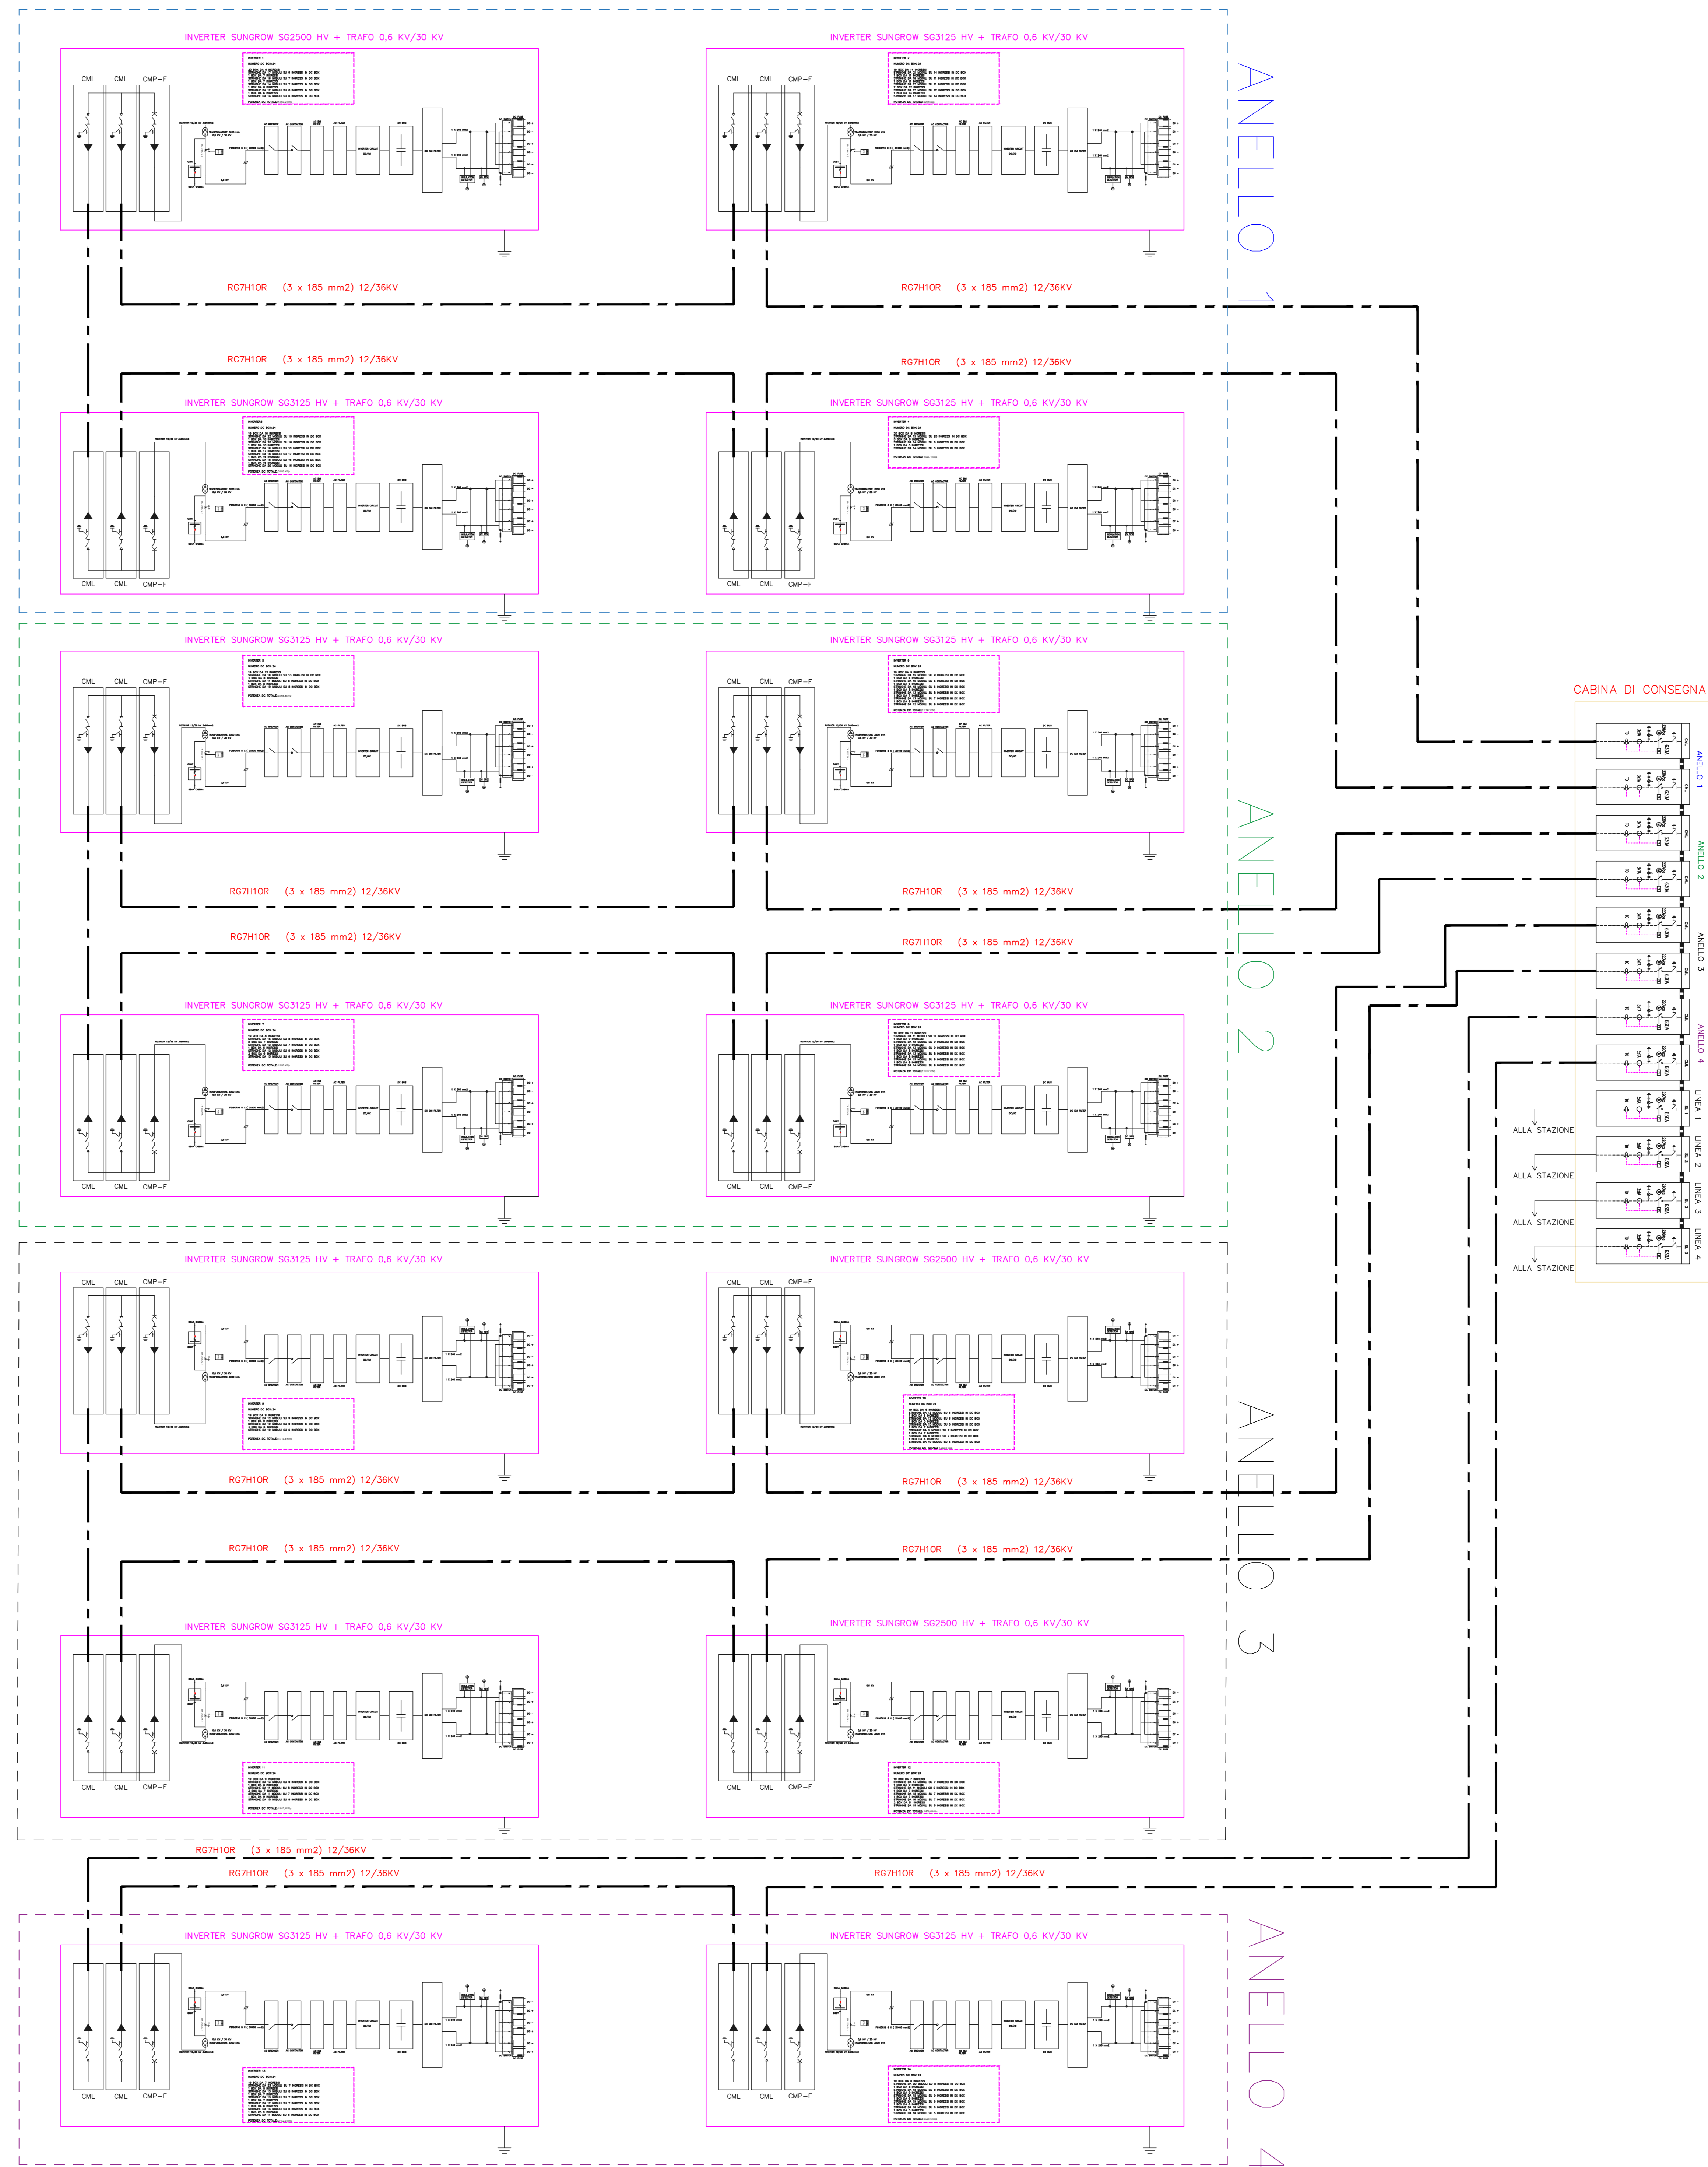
INVERTER SUNGROW SG2500 HV + TRAFO 0,6 KV/30 KV

CML CML CMP-F

INVERTER SUNGROW SG3125 HV + TRAFO 0,6 KV/30 KV

CML CML CMP-F

ANELLO 1

RG7H1OR (3 x 185 mm2) 12/36KV

RG7H1OR (3 x 185 mm2) 12/36KV

RG7H1OR (3 x 185 mm2) 12/36KV

RG7H1OR (3 x 185 mm2) 12/36KV

INVERTER SUNGROW SG3125 HV + TRAFO 0,6 KV/30 KV

INVERTER SUNGROW SG3125 HV + TRAFO 0,6 KV/30 KV

CML CML CMP-F

CML CML CMP-F

INVERTER SUNGROW SG3125 HV + TRAFO 0,6 KV/30 KV

INVERTER SUNGROW SG3125 HV + TRAFO 0,6 KV/30 KV

CML CML CMP-F

CML CML CMP-F

CABINA DI CONSEGNA

ANELLO 1

ANELLO 2

ANELLO 3

ANELLO 4

LINEA 1

LINEA 2

LINEA 3

LINEA 4

ALLA STAZIONE

ALLA STAZIONE

ALLA STAZIONE

ALLA STAZIONE

ANELLO 2

RG7H1OR (3 x 185 mm2) 12/36KV

RG7H1OR (3 x 185 mm2) 12/36KV

RG7H1OR (3 x 185 mm2) 12/36KV

RG7H1OR (3 x 185 mm2) 12/36KV

INVERTER SUNGROW SG3125 HV + TRAFO 0,6 KV/30 KV

INVERTER SUNGROW SG3125 HV + TRAFO 0,6 KV/30 KV

CML CML CMP-F

CML CML CMP-F

INVERTER SUNGROW SG3125 HV + TRAFO 0,6 KV/30 KV

INVERTER SUNGROW SG2500 HV + TRAFO 0,6 KV/30 KV

CML CML CMP-F

CML CML CMP-F

ANELLO 3

RG7H1OR (3 x 185 mm2) 12/36KV

RG7H1OR (3 x 185 mm2) 12/36KV

RG7H1OR (3 x 185 mm2) 12/36KV

RG7H1OR (3 x 185 mm2) 12/36KV

INVERTER SUNGROW SG3125 HV + TRAFO 0,6 KV/30 KV

INVERTER SUNGROW SG2500 HV + TRAFO 0,6 KV/30 KV

CML CML CMP-F

CML CML CMP-F

RG7H1OR (3 x 185 mm2) 12/36KV

RG7H1OR (3 x 185 mm2) 12/36KV

RG7H1OR (3 x 185 mm2) 12/36KV

INVERTER SUNGROW SG3125 HV + TRAFO 0,6 KV/30 KV

INVERTER SUNGROW SG3125 HV + TRAFO 0,6 KV/30 KV

CML CML CMP-F

CML CML CMP-F

ANELLO 4